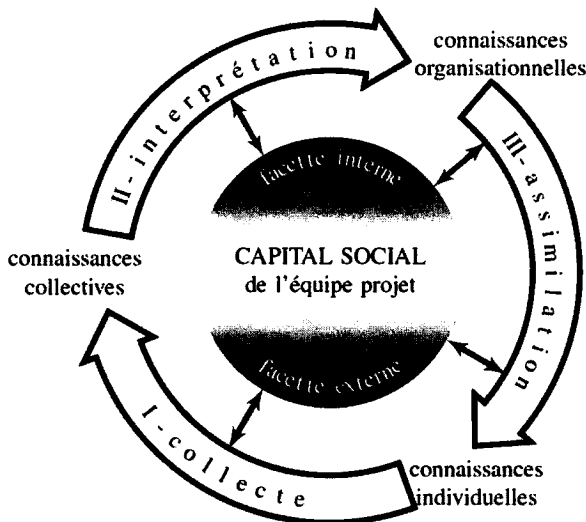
II-interprétation

connaissances organisationnelles

III-assimilation

facette interne

connaissances collectives

CAPITAL SOCIAL
de l'équipe projet

facette externe

I-collecte

connaissances individuelles